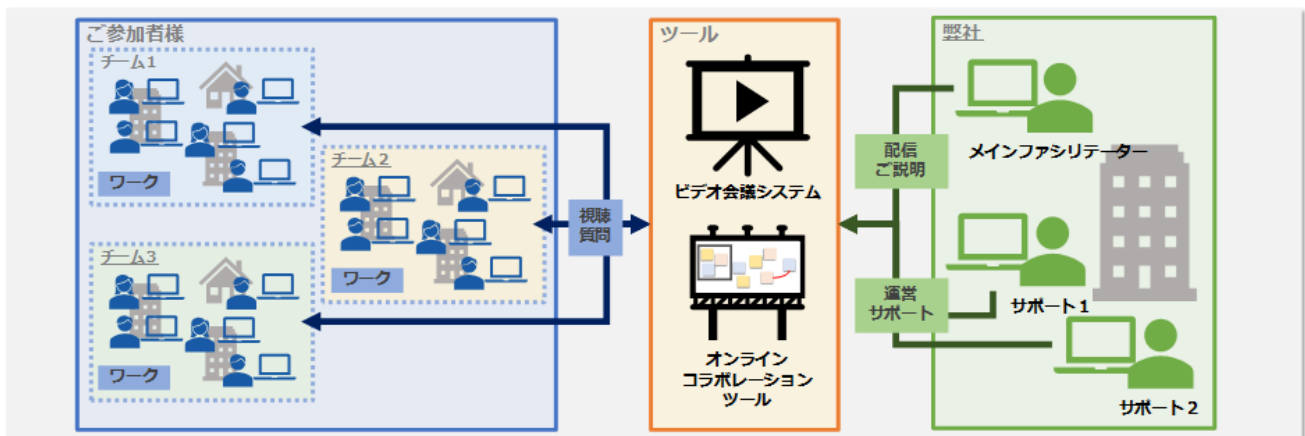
ご参加者様

チーム1

ワーク

チーム2

ワーク

チーム3

ワーク

視聴
質問

ツール

ビデオ会議システム

オンライン
コラボレーション
ツール

弊社

配信
ご説明

メインファシリテーター

運営
サポート

サポート１

サポート２